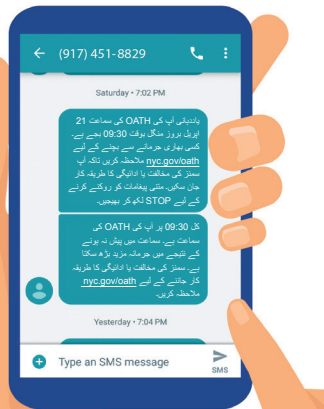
(917) 451-8829

Saturday • 7:02 PM

یاددہانی: آپ کی OATH کی سماعت 21 اپریل بروز منگل بوقت 09:30 بجے ہے۔ کسی بھاری جرمانے سے بچنے کے لیے nyc.gov/oath ملاحظہ کریں تاکہ آپ سمنز کی مخالفت یا ادائیگی کا طریقہ کار جان سکیں۔ مزید پیغامات کو روکنے کے لیے STOP لکھ کر بھیجیں۔

کل 09:30 پر آپ کی OATH کی سماعت ہے۔ سماعت میں پیش نہ ہونے کے نتیجے میں جرمانہ مزید بڑھ سکتا ہے۔ سمنز کی مخالفت یا ادائیگی کا طریقہ کار جاننے کے لیے nyc.gov/oath ملاحظہ کریں۔

Yesterday • 7:04 PM

Type an SMS message

SMS